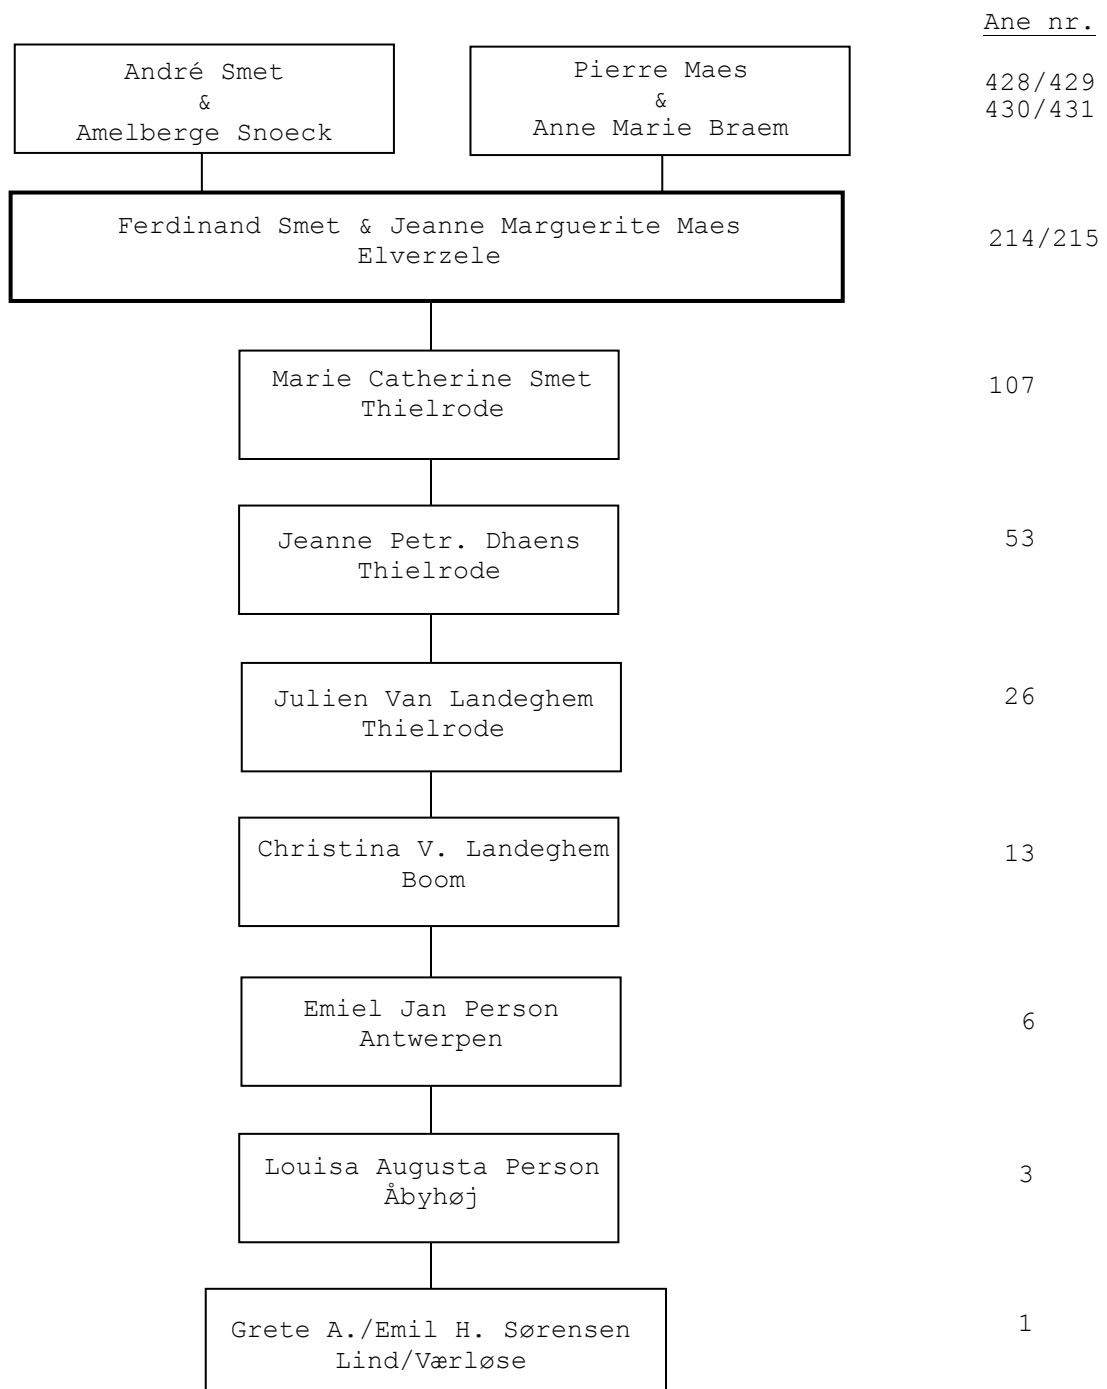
Ane nr.

André Smet
&
Amelberge Snoeck

Pierre Maes
&
Anne Marie Braem

428/429
430/431

Ferdinand Smet & Jeanne Marguerite Maes
Elverzele

214/215

Marie Catherine Smet
Thielrode

107

Jeanne Petr. Dhaens
Thielrode

53

Julien Van Landeghem
Thielrode

26

Christina V. Landeghem
Boom

13

Emiel Jan Person
Antwerpen

6

Louisa Augusta Person
Åbyhøj

3

Grete A./Emil H. Sørensen
Lind/Værløse

1